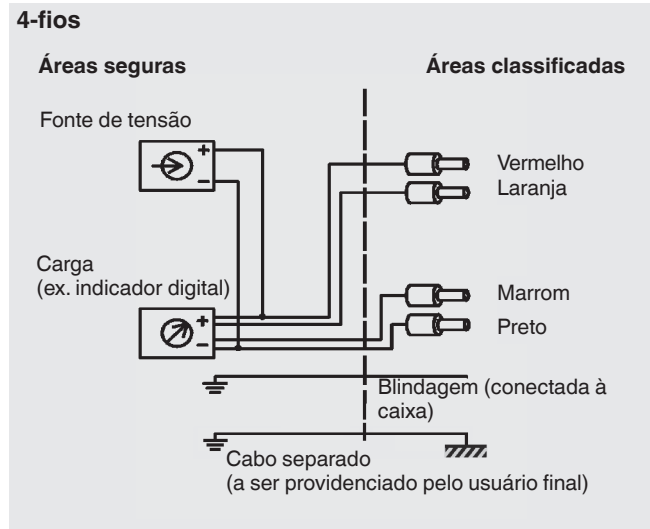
4-fios

Áreas seguras

Áreas classificadas

Fonte de tensão

+
–

Vermelho
Laranja

Carga
(ex. indicador digital)

+
–

Marrom
Preto

Blindagem (conectada à caixa)

Cabo separado
(a ser providenciado pelo usuário final)